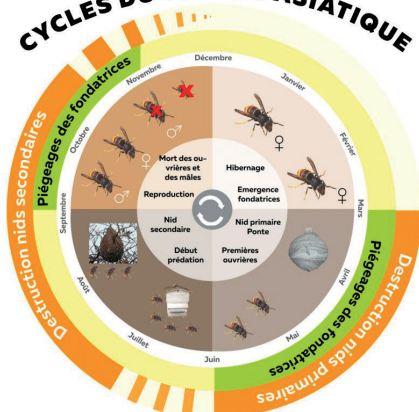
CYCLES DU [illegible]ASIATIQUE

Décembre
Janvier
Février
Mars
Avril
Mai
Juin
Juillet
Août
Septembre
Octobre
Novembre

Piégeages des fondatrices
Destruction nids secondaires
Piégeages des fondatrices
Destruction nids primaires

Mort des ouvrières et des mâles
Reproduction
Hibernage
Emergence fondatrices
Nid secondaire
Début prédation
Nid primaire Ponte
Premières ouvrières

♂
♂
♀
♀